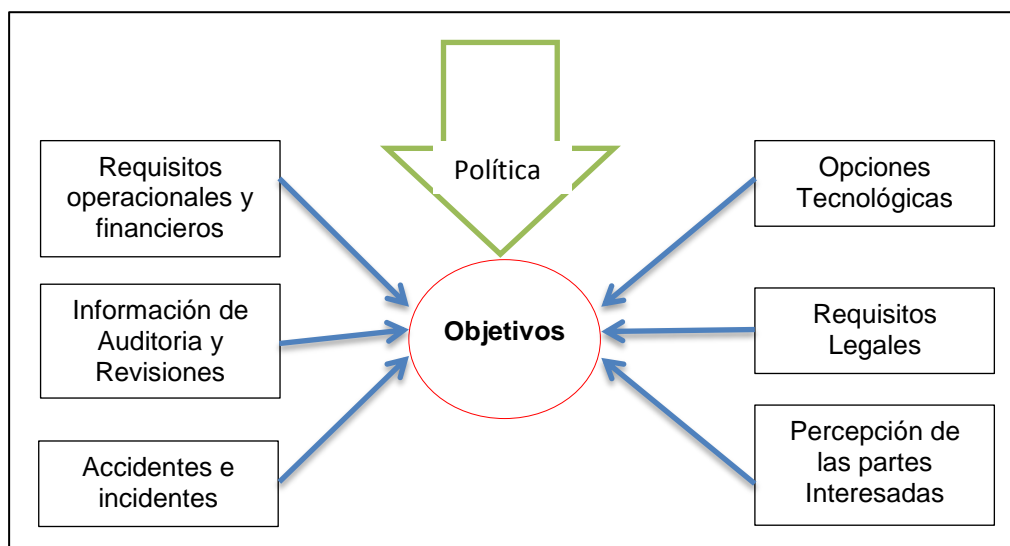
Política

Requisitos operacionales y financieros

Información de Auditoria y Revisiones

Accidentes e incidentes

Objetivos

Opciones Tecnológicas

Requisitos Legales

Percepción de las partes Interesadas